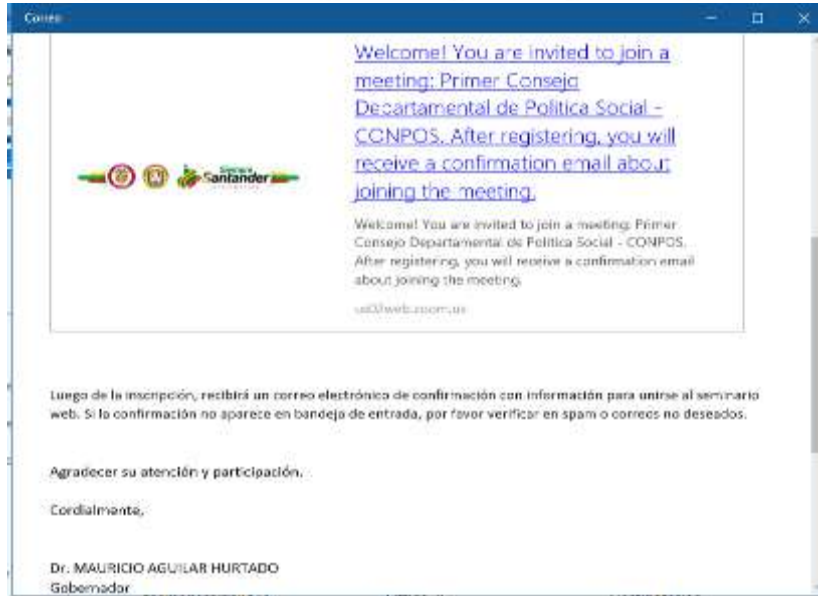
Correo

Welcome! You are invited to join a meeting: Primer Consejo Departamental de Politica Social - CONPOS. After registering, you will receive a confirmation email about joining the meeting.

Santander

Welcome! You are invited to join a meeting: Primer Consejo Departamental de Politica Social - CONPOS. After registering, you will receive a confirmation email about joining the meeting.

us02web.zoom.us

Luego de la inscripción, recibirá un correo electrónico de confirmación con información para unirse al seminario web. Si la confirmación no aparece en bandeja de entrada, por favor verificar en spam o correos no deseados.

Agradecer su atención y participación.

Cordialmente,

Dr. MAURICIO AGUILAR HURTADO
Gobernador